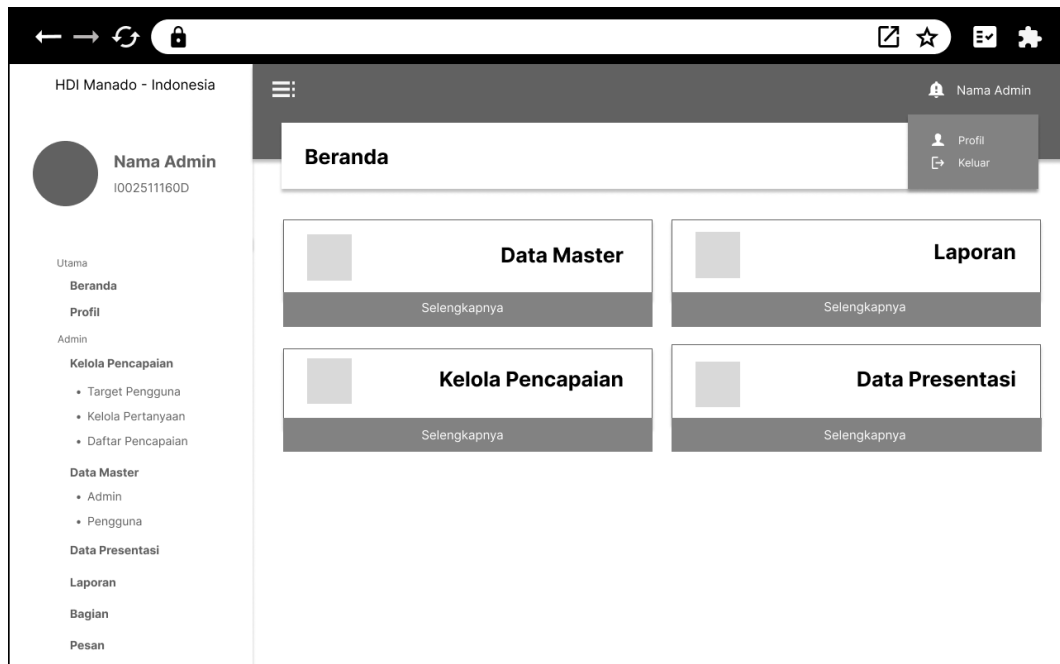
HDI Manado - Indonesia

Nama Admin
I002511160D

Utama
Beranda
Profil
Admin
Kelola Pencapaian
• Target Pengguna
• Kelola Pertanyaan
• Daftar Pencapaian
Data Master
• Admin
• Pengguna
Data Presentasi
Laporan
Bagian
Pesan

Nama Admin
Profil
Keluar

Beranda

Data Master
Selengkapnya

Laporan
Selengkapnya

Kelola Pencapaian
Selengkapnya

Data Presentasi
Selengkapnya